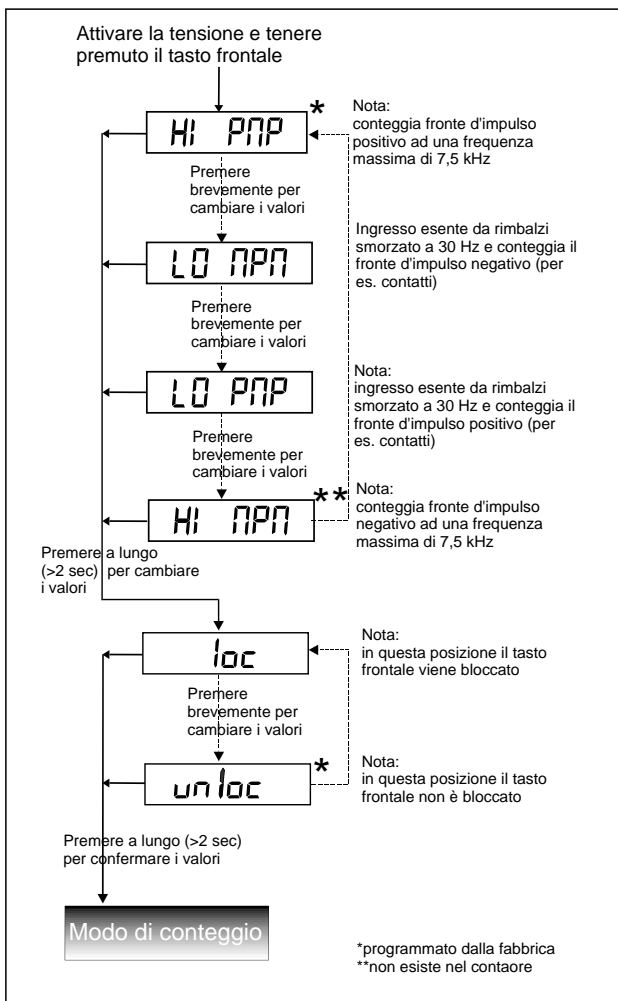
Attivare la tensione e tenere premuto il tasto frontale

HI PNP *

Nota:
conteggia fronte d'impulso positivo ad una frequenza massima di 7,5 kHz

Premere brevemente per cambiare i valori

LO NPN

Ingresso esente da rimbalzi smorzato a 30 Hz e conteggia il fronte d'impulso negativo (per es. contatti)

Premere brevemente per cambiare i valori

LO PNP

Nota:
ingresso esente da rimbalzi smorzato a 30 Hz e conteggia il fronte d'impulso positivo (per es. contatti)

Premere brevemente per cambiare i valori

HI NPN **

Nota:
conteggia fronte d'impulso negativo ad una frequenza massima di 7,5 kHz

Premere a lungo (>2 sec) per cambiare i valori

loc

Nota:
in questa posizione il tasto frontale viene bloccato

Premere brevemente per cambiare i valori

unloc *

Nota:
in questa posizione il tasto frontale non è bloccato

Premere a lungo (>2 sec) per confermare i valori

Modo di conteggio

*programmato dalla fabbrica
**non esiste nel contaore